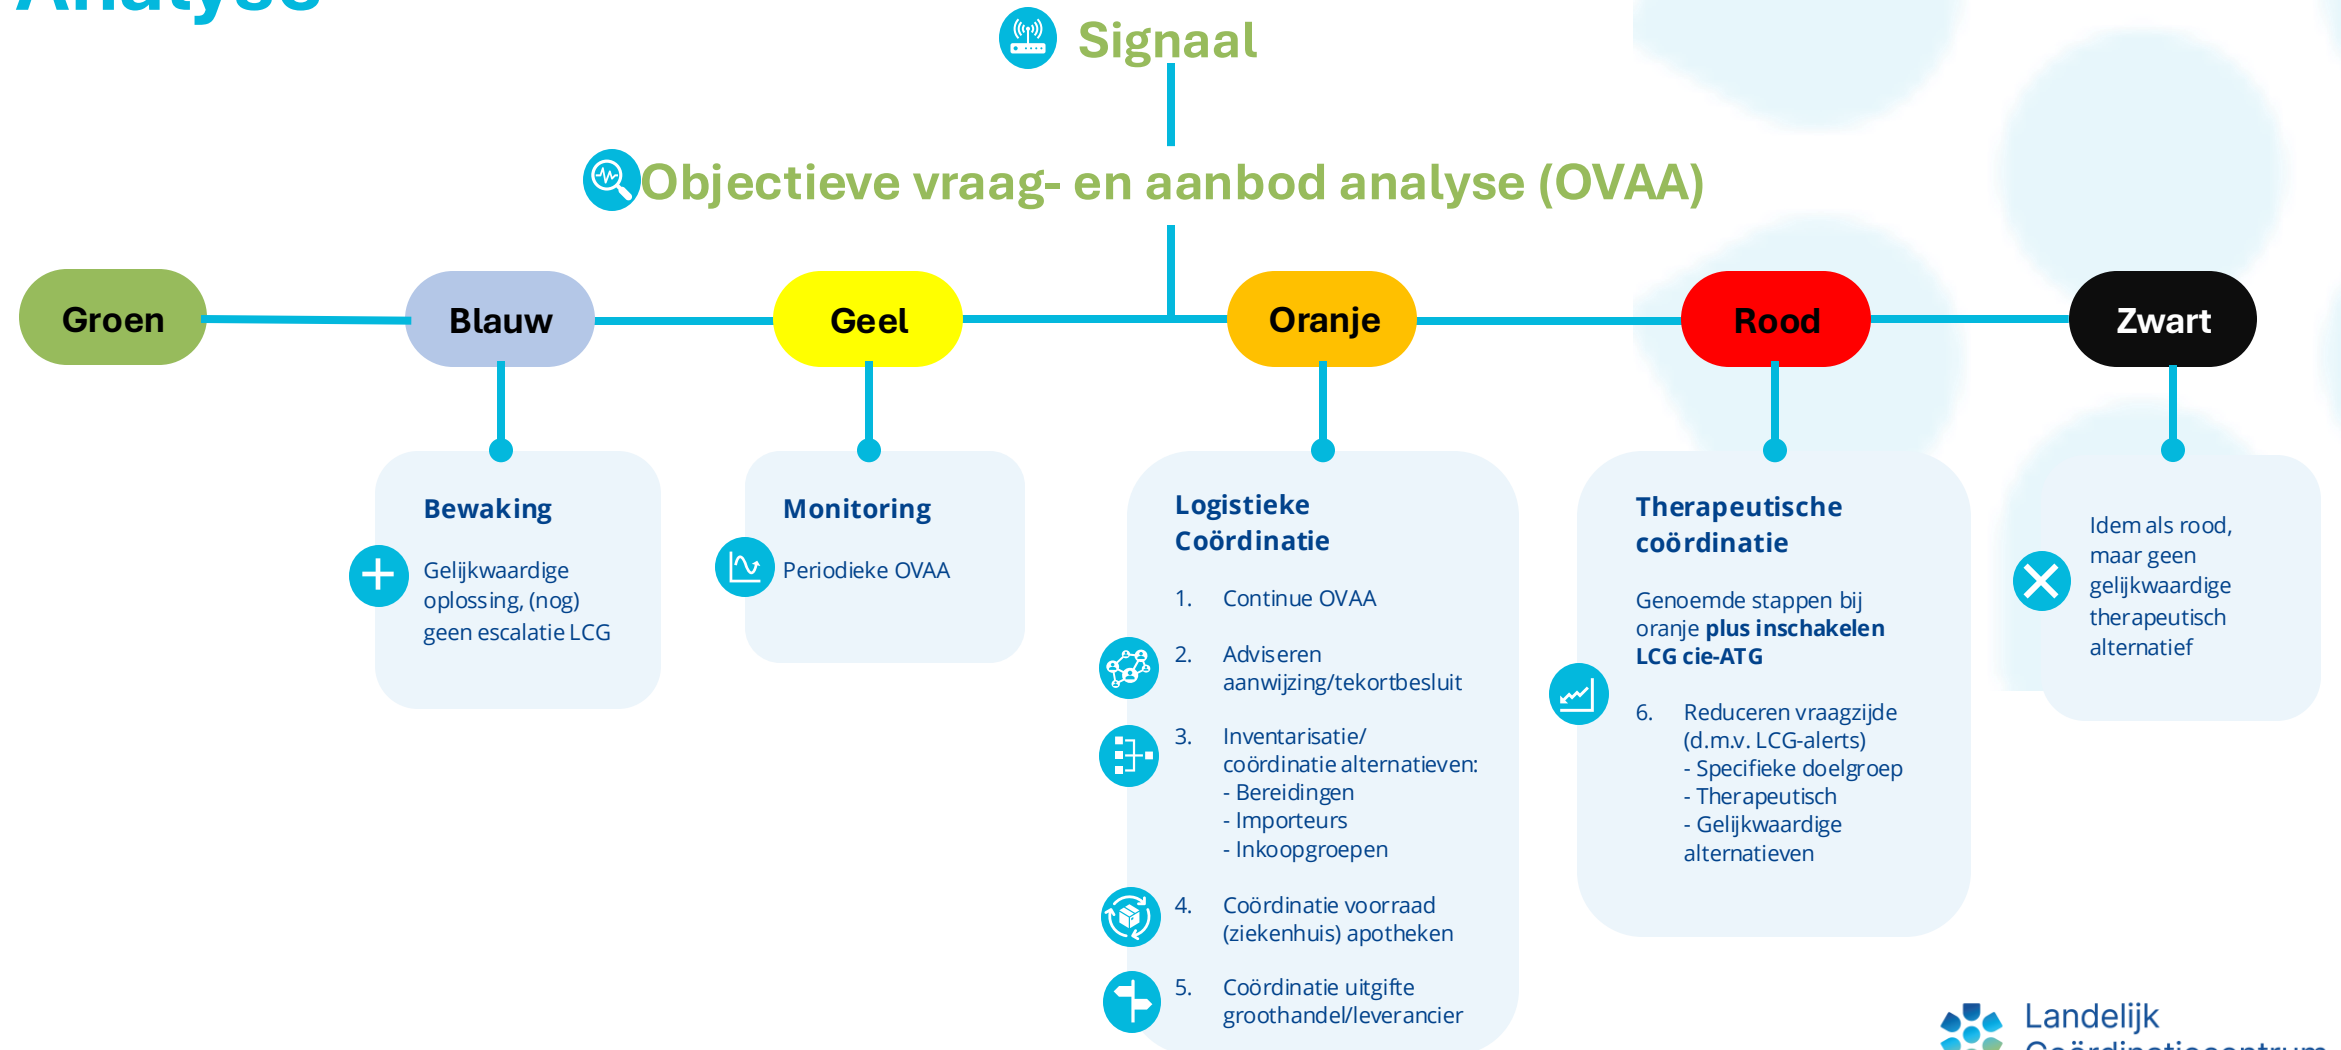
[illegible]

Signaal

Objectieve vraag- en aanbod analyse (OVAA)

Groen

Blauw

Geel

Oranje

Rood

Zwart

Bewaking

Gelijkwaardige oplossing, (nog) geen escalatie LCG

Monitoring

Periodieke OVAA

Logistieke Coördinatie

1. Continue OVAA

2. Adviseren aanwijzing/tekortbesluit

3. Inventarisatie/ coördinatie alternatieven:
- Bereidingen
- Importeurs
- Inkoopgroepen

4. Coördinatie voorraad (ziekenhuis) apotheken

5. Coördinatie uitgifte groothandel/leverancier

Therapeutische coördinatie

Genoemde stappen bij oranje **plus inschakelen LCG cie-ATG**

6. Reduceren vraagzijde (d.m.v. LCG-alerts)
- Specifieke doelgroep
- Therapeutisch
- Gelijkwaardige alternatieven

Idem als rood, maar geen gelijkwaardige therapeutisch alternatief

Landelijk
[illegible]